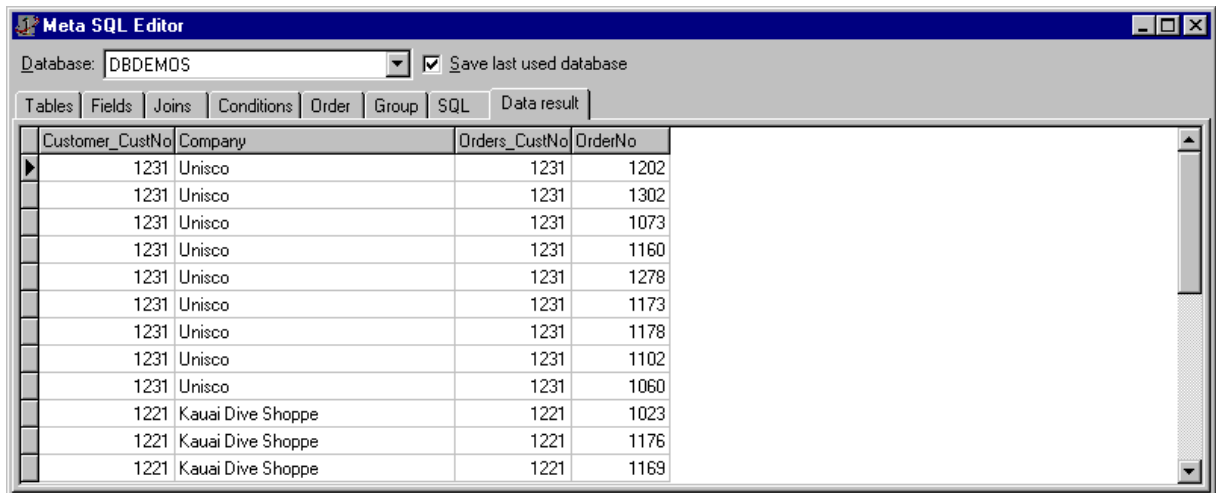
Meta SQL Editor

Database: DBDEMOS

Save last used database

Tables | Fields | Joins | Conditions | Order | Group | SQL | Data result

| Customer_CustNo | Company | Orders_CustNo | OrderNo |
|---|---|---|---|
| 1231 | Unisco | 1231 | 1202 |
| 1231 | Unisco | 1231 | 1302 |
| 1231 | Unisco | 1231 | 1073 |
| 1231 | Unisco | 1231 | 1160 |
| 1231 | Unisco | 1231 | 1278 |
| 1231 | Unisco | 1231 | 1173 |
| 1231 | Unisco | 1231 | 1178 |
| 1231 | Unisco | 1231 | 1102 |
| 1231 | Unisco | 1231 | 1060 |
| 1221 | Kauai Dive Shoppe | 1221 | 1023 |
| 1221 | Kauai Dive Shoppe | 1221 | 1176 |
| 1221 | Kauai Dive Shoppe | 1221 | 1169 |